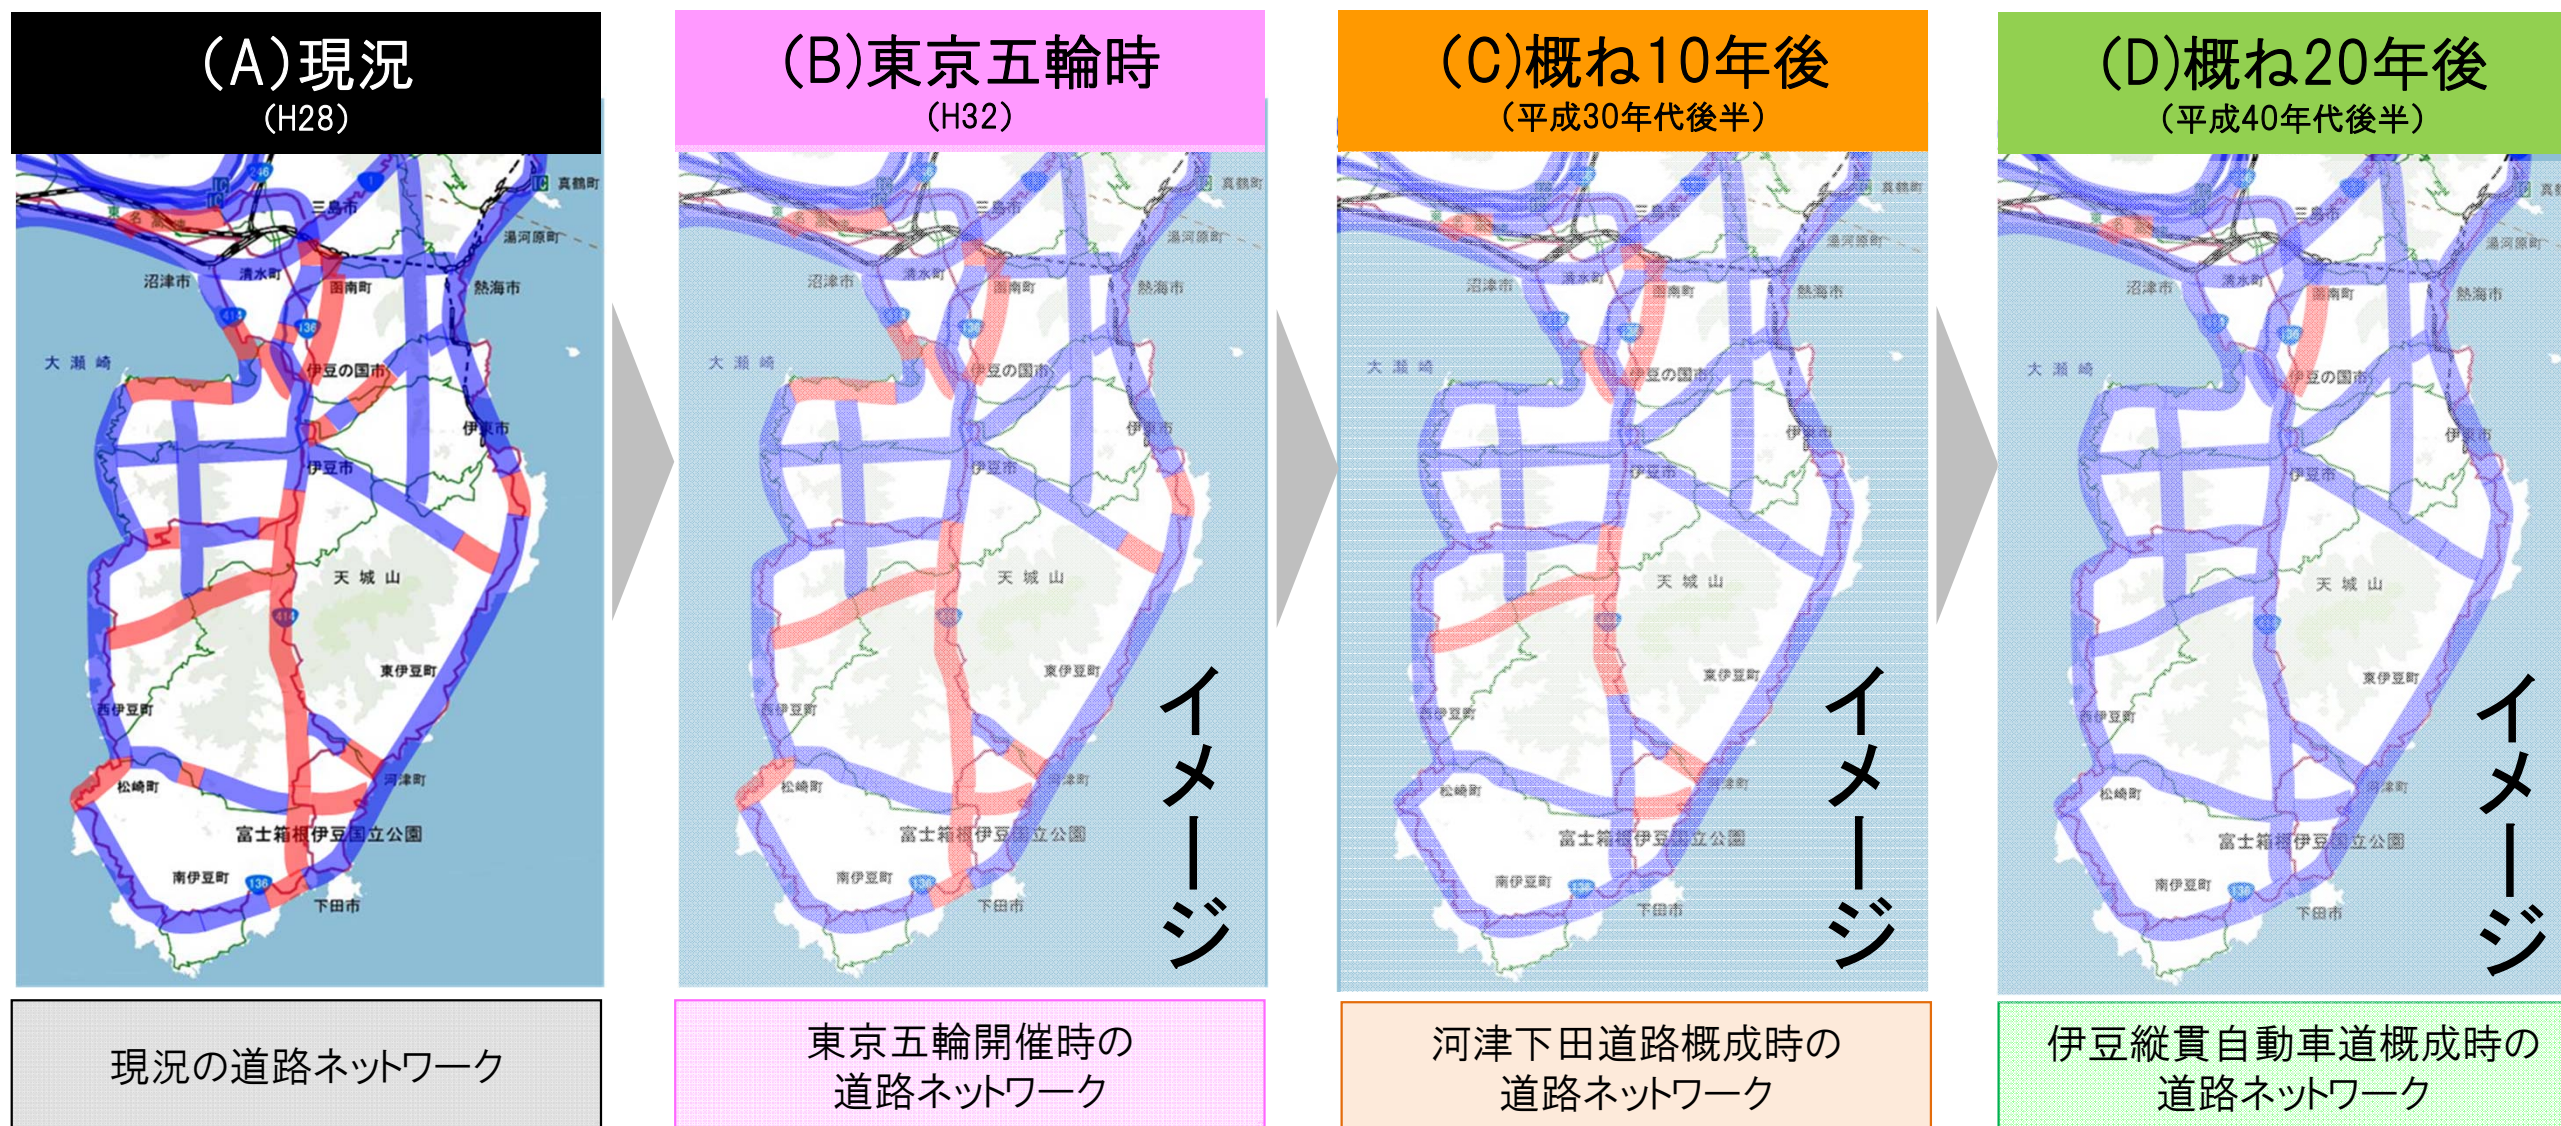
(A)現況
(H28)

三島市
真鶴町
湯河原町
沼津市
清水町
函南町
熱海市
大瀬崎
伊豆の国市
伊東市
伊豆市
天城山
東伊豆町
西伊豆町
松崎町
河津町
富士箱根伊豆国立公園
南伊豆町
下田市

現況の道路ネットワーク

(B)東京五輪時
(H32)

イメージ

東京五輪開催時の道路ネットワーク

(C)概ね10年後
(平成30年代後半)

イメージ

河津下田道路概成時の道路ネットワーク

(D)概ね20年後
(平成40年代後半)

イメージ

伊豆縦貫自動車道概成時の道路ネットワーク